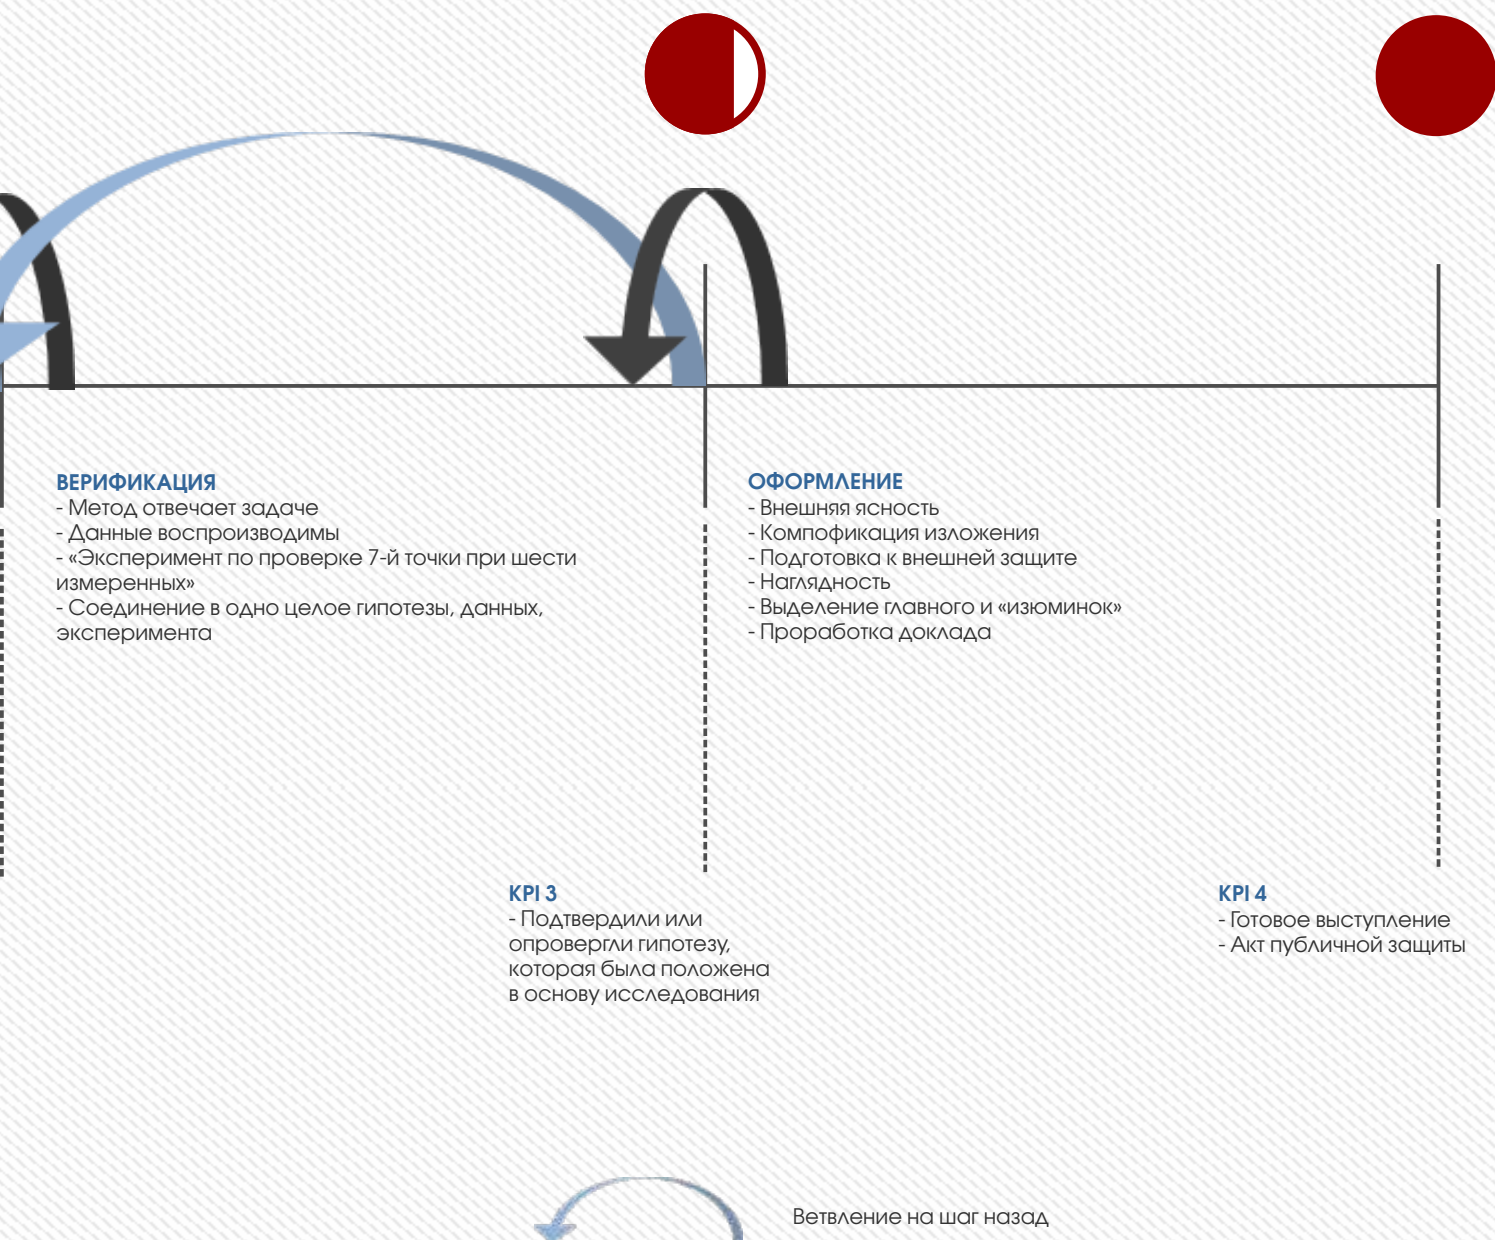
ВЕРИФИКАЦИЯ
- Метод отвечает задаче
- Данные воспроизводимы
- «Эксперимент по проверке 7-й точки при шести измеренных»
- Соединение в одно целое гипотезы, данных, эксперимента

ОФОРМЛЕНИЕ
- Внешняя ясность
- Компофикация изложения
- Подготовка к внешней защите
- Наглядность
- Выделение главного и «изюминок»
- Проработка доклада

KPI 3
- Подтвердили или опровергли гипотезу, которая была положена в основу исследования

KPI 4
- Готовое выступление
- Акт публичной защиты

Ветвление на шаг назад